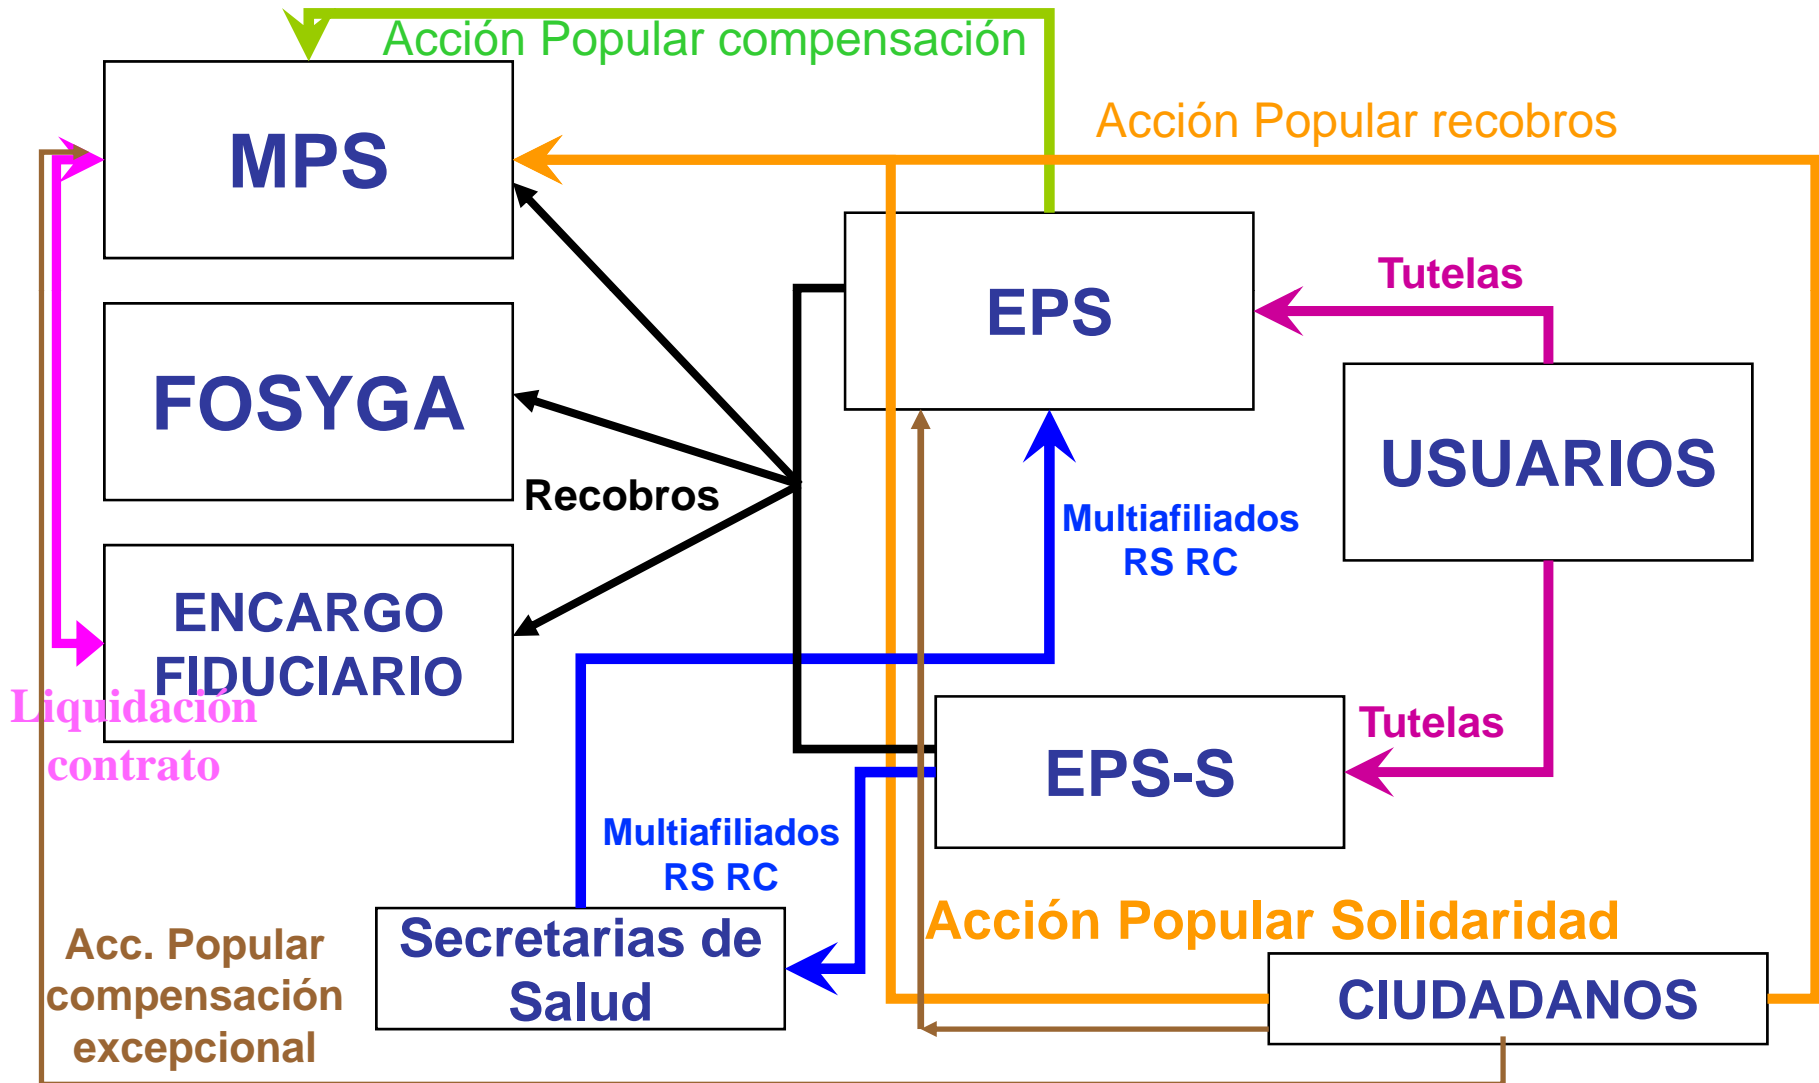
Acción Popular compensación

MPS

Acción Popular recobros

FOSYGA

ENCARGO FIDUCIARIO

Liquidación contrato

Recobros

EPS

Tutelas

USUARIOS

Multiafiliados RS RC

EPS-S

Tutelas

Multiafiliados RS RC

Secretarias de Salud

Acc. Popular compensación excepcional

Acción Popular Solidaridad

CIUDADANOS